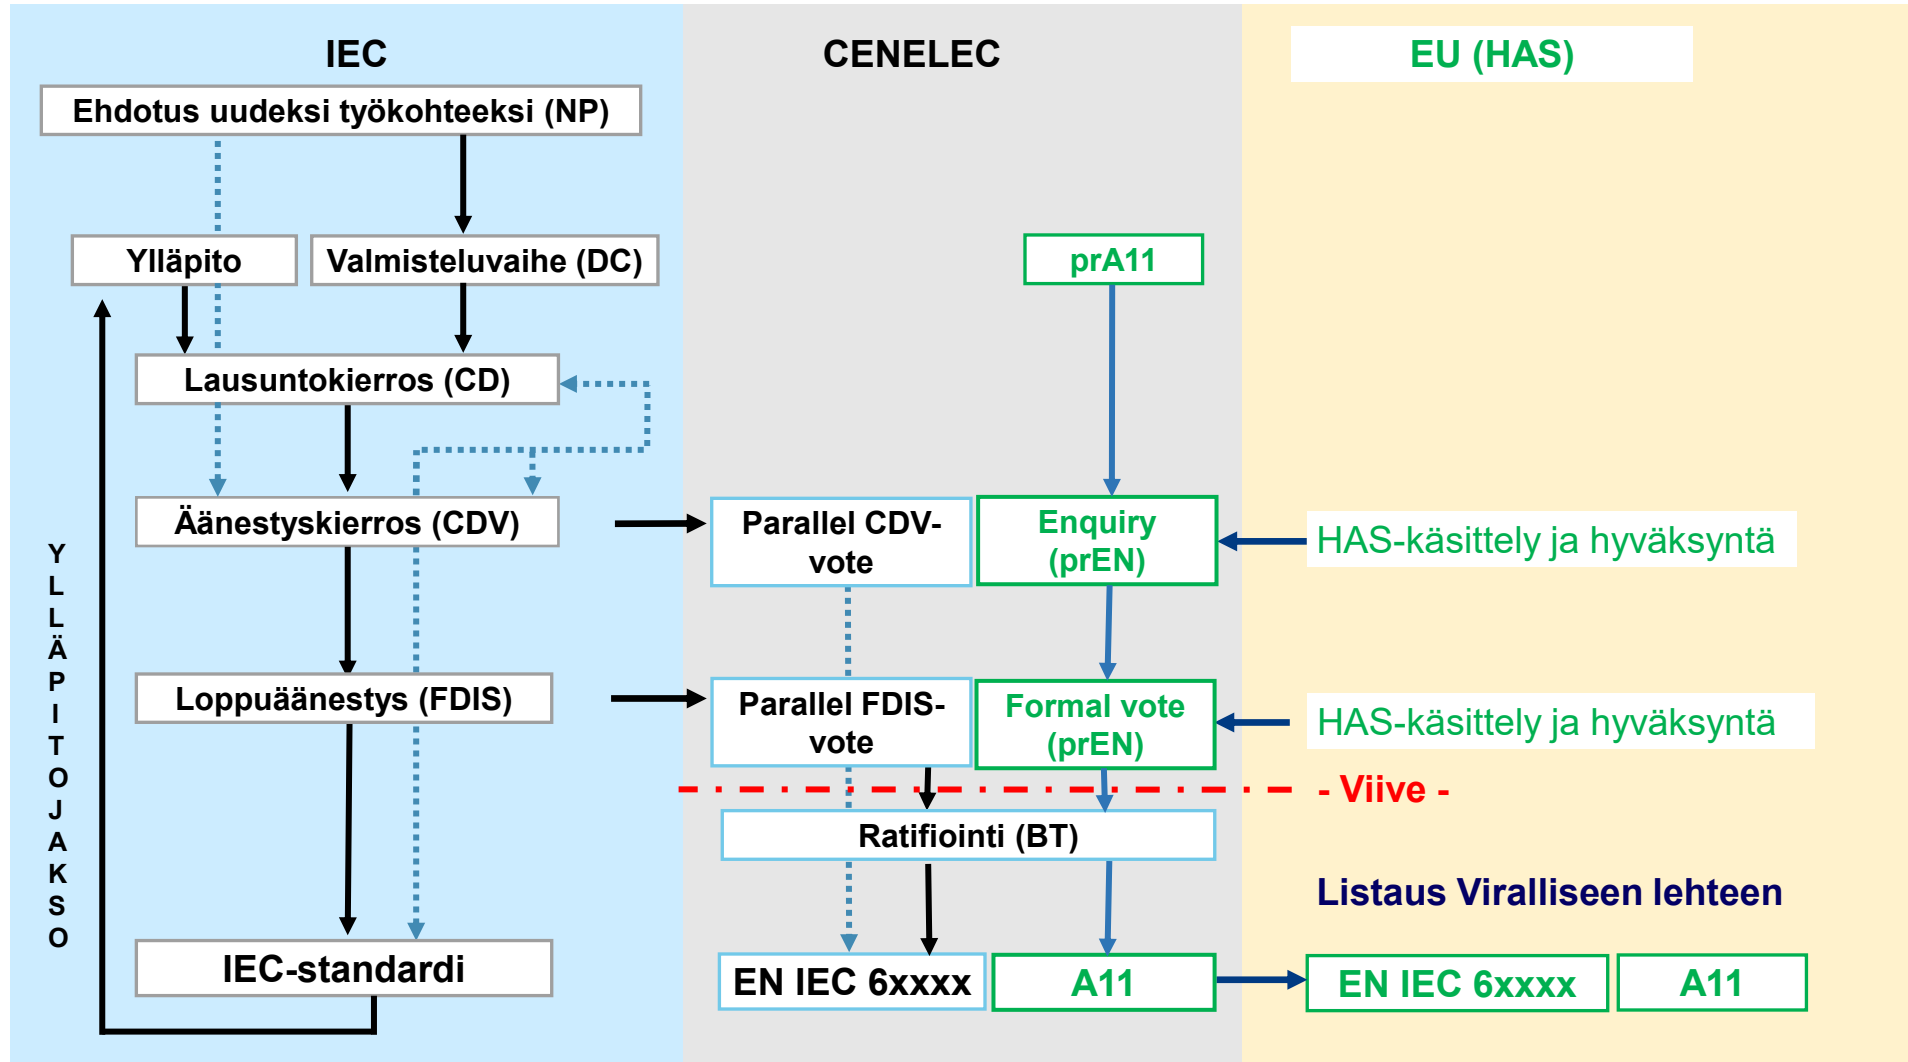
IEC

CENELEC

EU (HAS)

Ehdotus uudeksi työkohteeksi (NP)

Ylläpito

Valmisteluvaihe (DC)

prA11

Lausuntokierros (CD)

Äänestyskierros (CDV)

Parallel CDV-vote

Enquiry (prEN)

HAS-käsittely ja hyväksyntä

YLLÄPITOJAKSO

Loppuäänestys (FDIS)

Parallel FDIS-vote

Formal vote (prEN)

HAS-käsittely ja hyväksyntä

- Viive -

Ratifiointi (BT)

Listaus Viralliseen lehteen

IEC-standardi

EN IEC 6xxxx

A11

EN IEC 6xxxx

A11